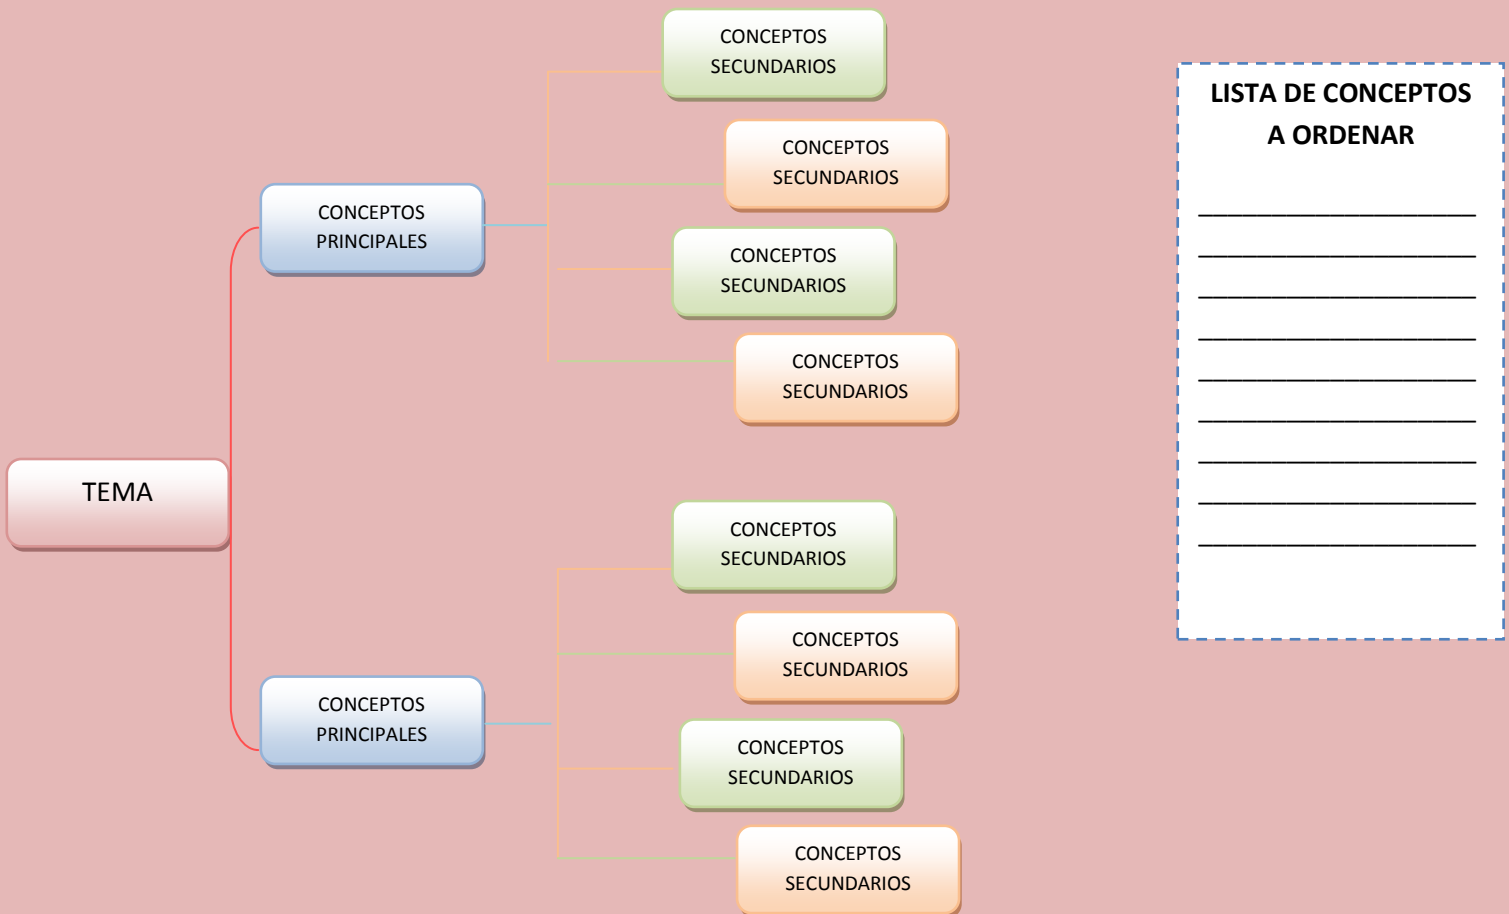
TEMA

CONCEPTOS PRINCIPALES

CONCEPTOS SECUNDARIOS

CONCEPTOS SECUNDARIOS

CONCEPTOS SECUNDARIOS

CONCEPTOS SECUNDARIOS

CONCEPTOS PRINCIPALES

CONCEPTOS SECUNDARIOS

CONCEPTOS SECUNDARIOS

CONCEPTOS SECUNDARIOS

CONCEPTOS SECUNDARIOS

**LISTA DE CONCEPTOS A ORDENAR**

______________________
______________________
______________________
______________________
______________________
______________________
______________________
______________________
______________________